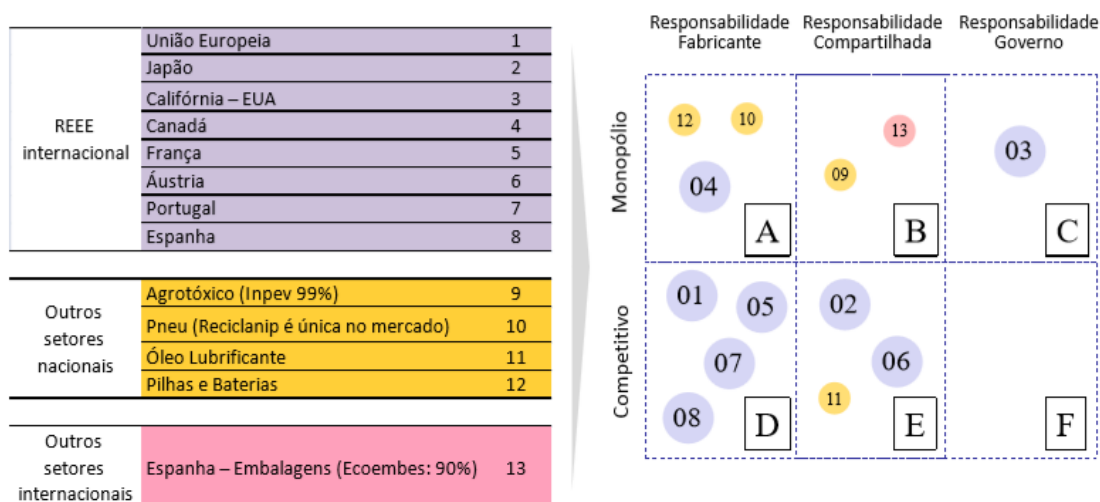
| | | |
|---|---|---|
| REEE internacional | União Europeia | 1 |
| | Japão | 2 |
| | Califórnia – EUA | 3 |
| | Canadá | 4 |
| | França | 5 |
| | Áustria | 6 |
| | Portugal | 7 |
| | Espanha | 8 |

| | | |
|---|---|---|
| Outros setores nacionais | Agrotóxico (Inpev 99%) | 9 |
| | Pneu (Reciclanip é única no mercado) | 10 |
| | Óleo Lubrificante | 11 |
| | Pilhas e Baterias | 12 |

| | | |
|---|---|---|
| Outros setores internacionais | Espanha – Embalagens (Ecoembes: 90%) | 13 |

Responsabilidade Fabricante
Responsabilidade Compartilhada
Responsabilidade Governo

Monopólio
12 10 04 A
13 09 B
03 C

Competitivo
01 05 07 08 D
02 06 11 E
F